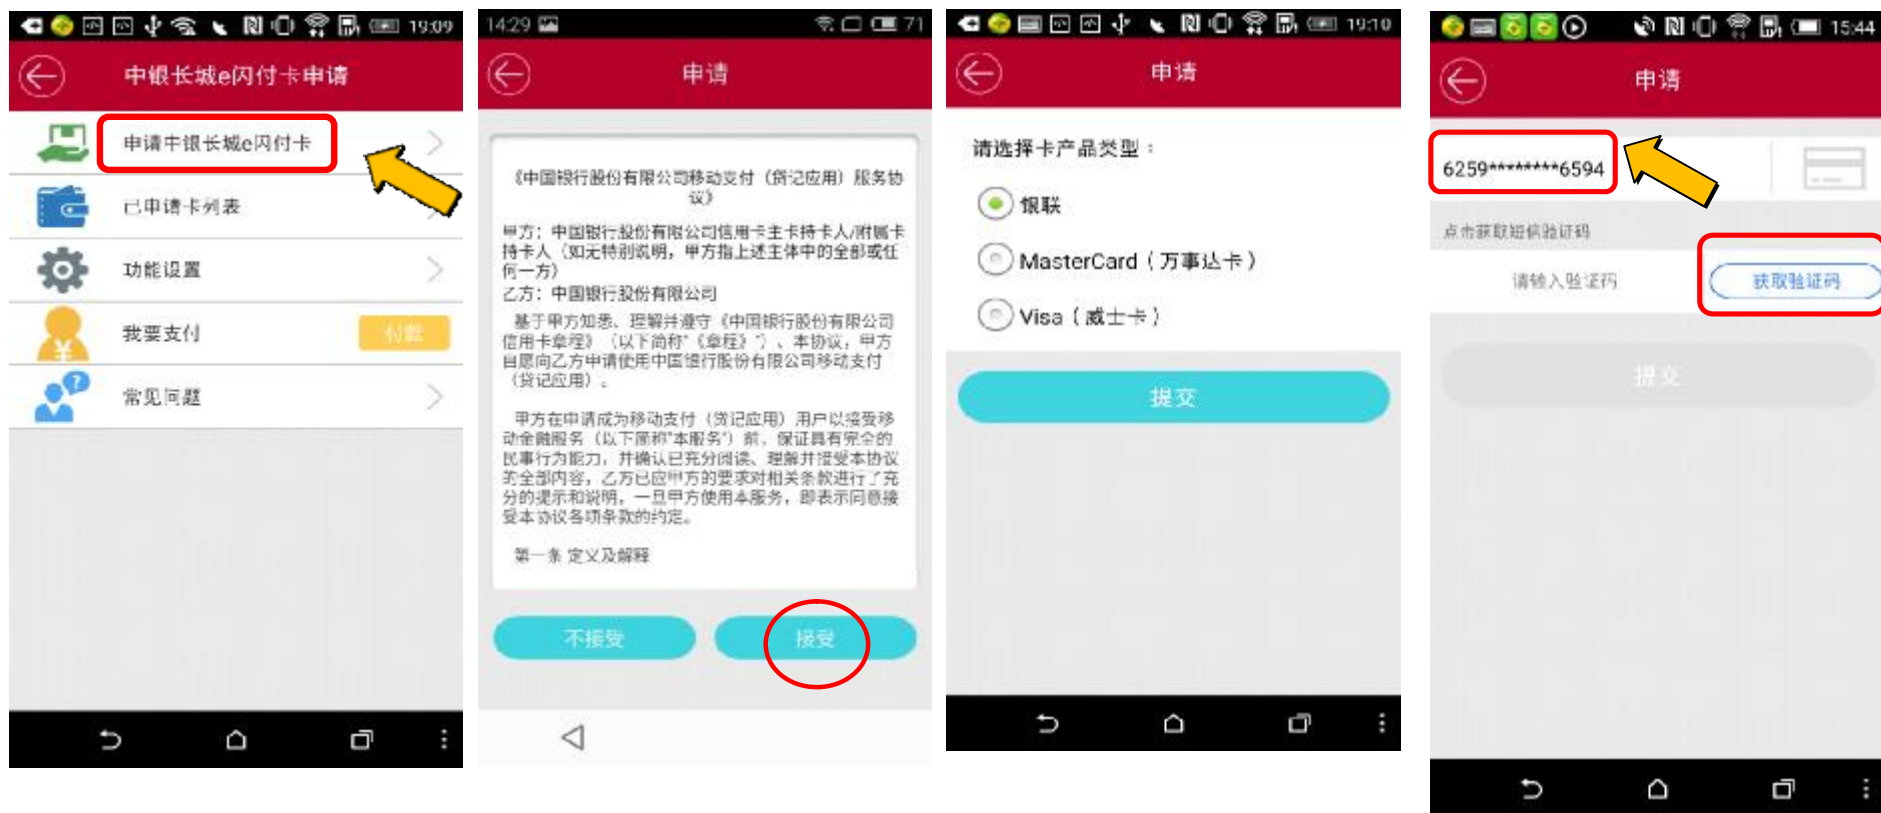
19:09

中银长城e闪付卡申请

申请中银长城e闪付卡

已申请卡列表

功能设置

我要支付

付款

常见问题

14:29

71

申请

《中国银行股份有限公司移动支付（贷记应用）服务协议》

甲方：中国银行股份有限公司信用卡主卡持卡人/附属卡持卡人（如无特别说明，甲方指上述主体中的全部或任何一方）

乙方：中国银行股份有限公司

基于甲方知悉、理解并遵守《中国银行股份有限公司信用卡章程》（以下简称"《章程》"）、本协议，甲方自愿向乙方申请使用中国银行股份有限公司移动支付（贷记应用）。

甲方在申请成为移动支付（贷记应用）用户以接受移动金融服务（以下简称"本服务"）前，保证具有完全的民事行为能力，并确认已充分阅读、理解并接受本协议完全部内容，乙方已应甲方的要求对相关条款进行了充分的提示和说明，一旦甲方使用本服务，即表示同意接受本协议各项条款的约定。

第一条 定义及解释

不接受

接受

19:10

申请

请选择卡产品类型：

银联

MasterCard（万事达卡）

Visa（威士卡）

提交

15:44

申请

6259********6594

点击获取短信验证码

请输入验证码

获取验证码

提交